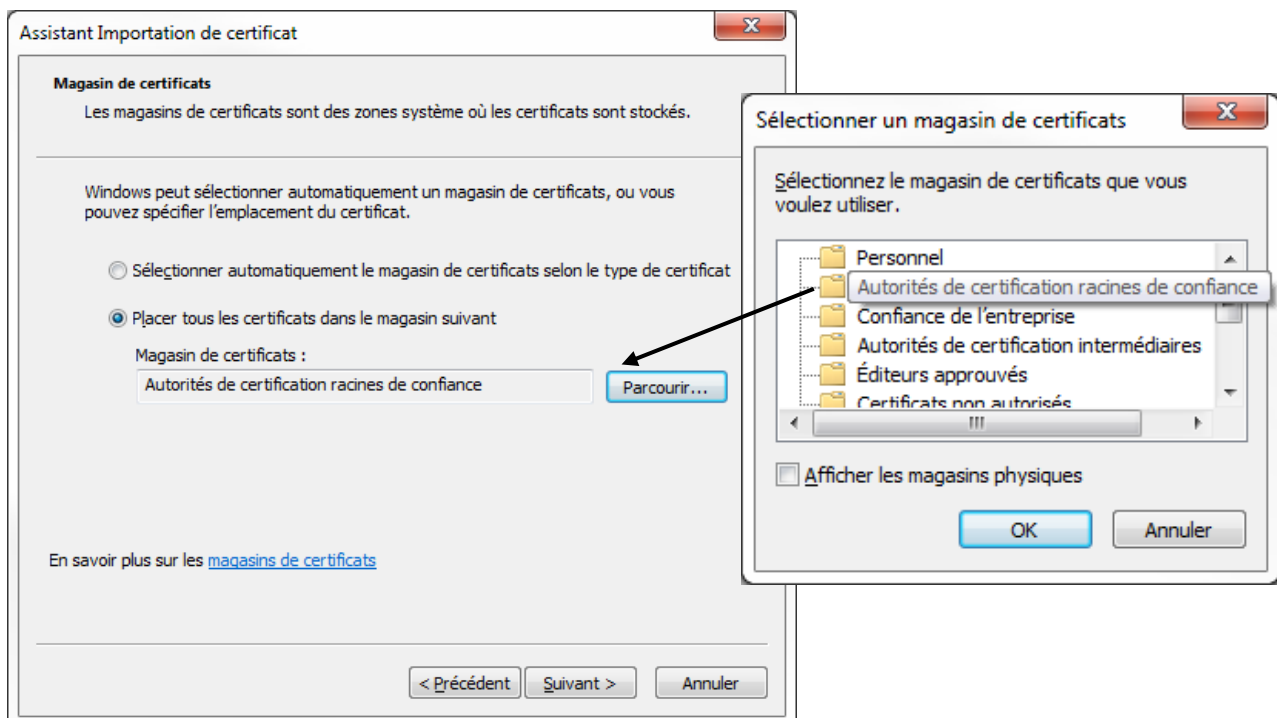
Assistant Importation de certificat

Magasin de certificats

Les magasins de certificats sont des zones système où les certificats sont stockés.

Windows peut sélectionner automatiquement un magasin de certificats, ou vous pouvez spécifier l'emplacement du certificat.

Sélectionner automatiquement le magasin de certificats selon le type de certificat

Placer tous les certificats dans le magasin suivant

Magasin de certificats :

Autorités de certification racines de confiance

Parcourir...

En savoir plus sur les magasins de certificats

< Précédent

Suivant >

Annuler

Sélectionner un magasin de certificats

Sélectionnez le magasin de certificats que vous voulez utiliser.

Personnel

Autorités de certification racines de confiance

Confiance de l'entreprise

Autorités de certification intermédiaires

Éditeurs approuvés

Certificats non autorisés

III

Afficher les magasins physiques

OK

Annuler